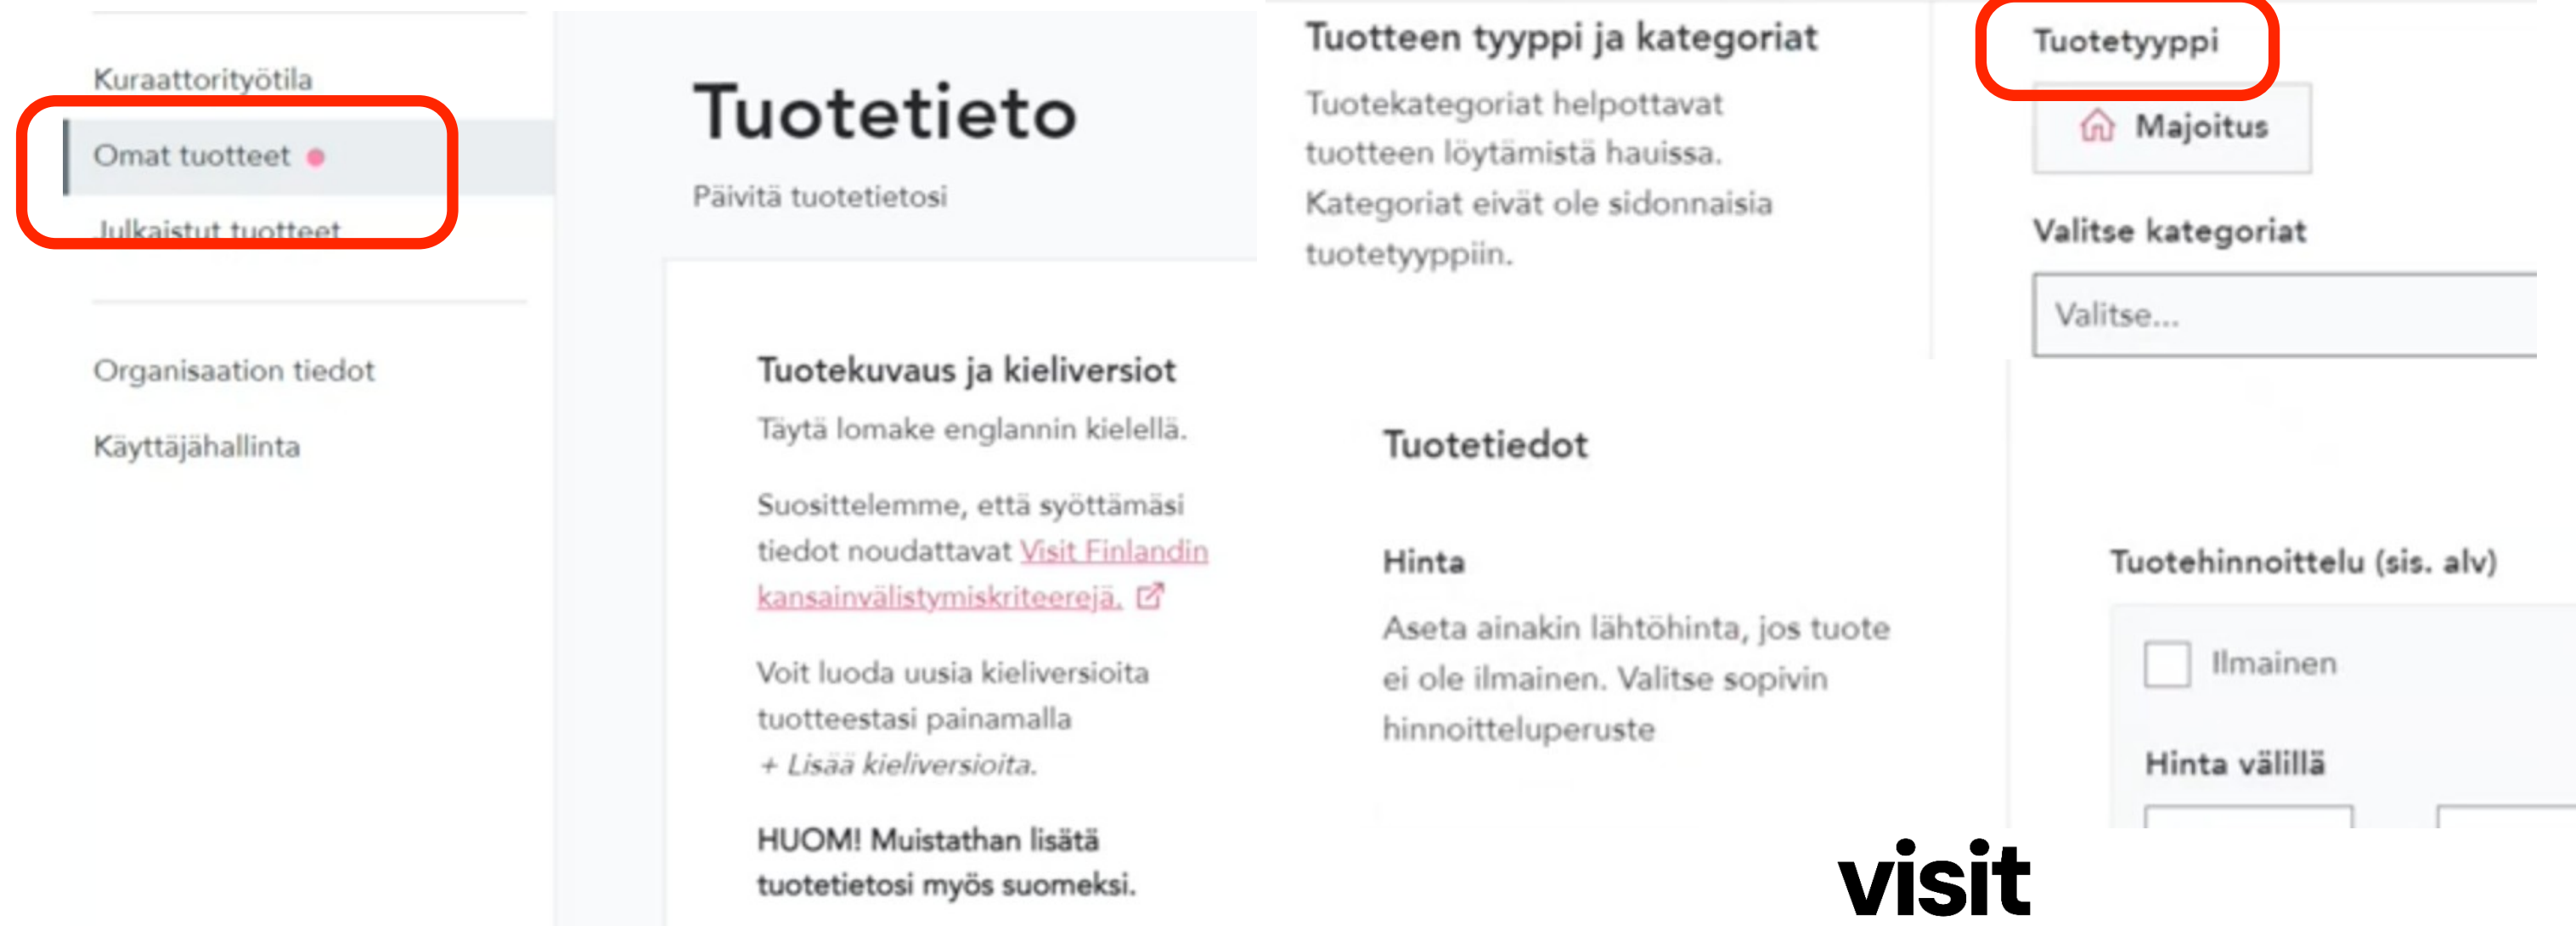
Kuraattorityötila

Omat tuotteet

Julkaistut tuotteet

Organisaation tiedot

Käyttäjähallinta

Tuotetieto

Päivitä tuotetietosi

Tuotekuvaus ja kieliversiot

Täytä lomake englannin kielellä.

Suosittelemme, että syöttämäsi tiedot noudattavat Visit Finlandin kansainvälistymiskriteerejä.

Voit luoda uusia kieliversioita tuotteestasi painamalla + Lisää kieliversioita.

HUOM! Muistathan lisätä tuotetietosi myös suomeksi.

Tuotteen tyyppi ja kategoriat

Tuotekategoriat helpottavat tuotteen löytämistä hauissa. Kategoriat eivät ole sidonnaisia tuotetyyppiin.

Tuotetyyppi

Majoitus

Valitse kategoriat

Valitse...

Tuotetiedot

Hinta

Aseta ainakin lähtöhinta, jos tuote ei ole ilmainen. Valitse sopivin hinnoitteluperuste

Tuotehinnoittelu (sis. alv)

Ilmainen

Hinta välillä

visit